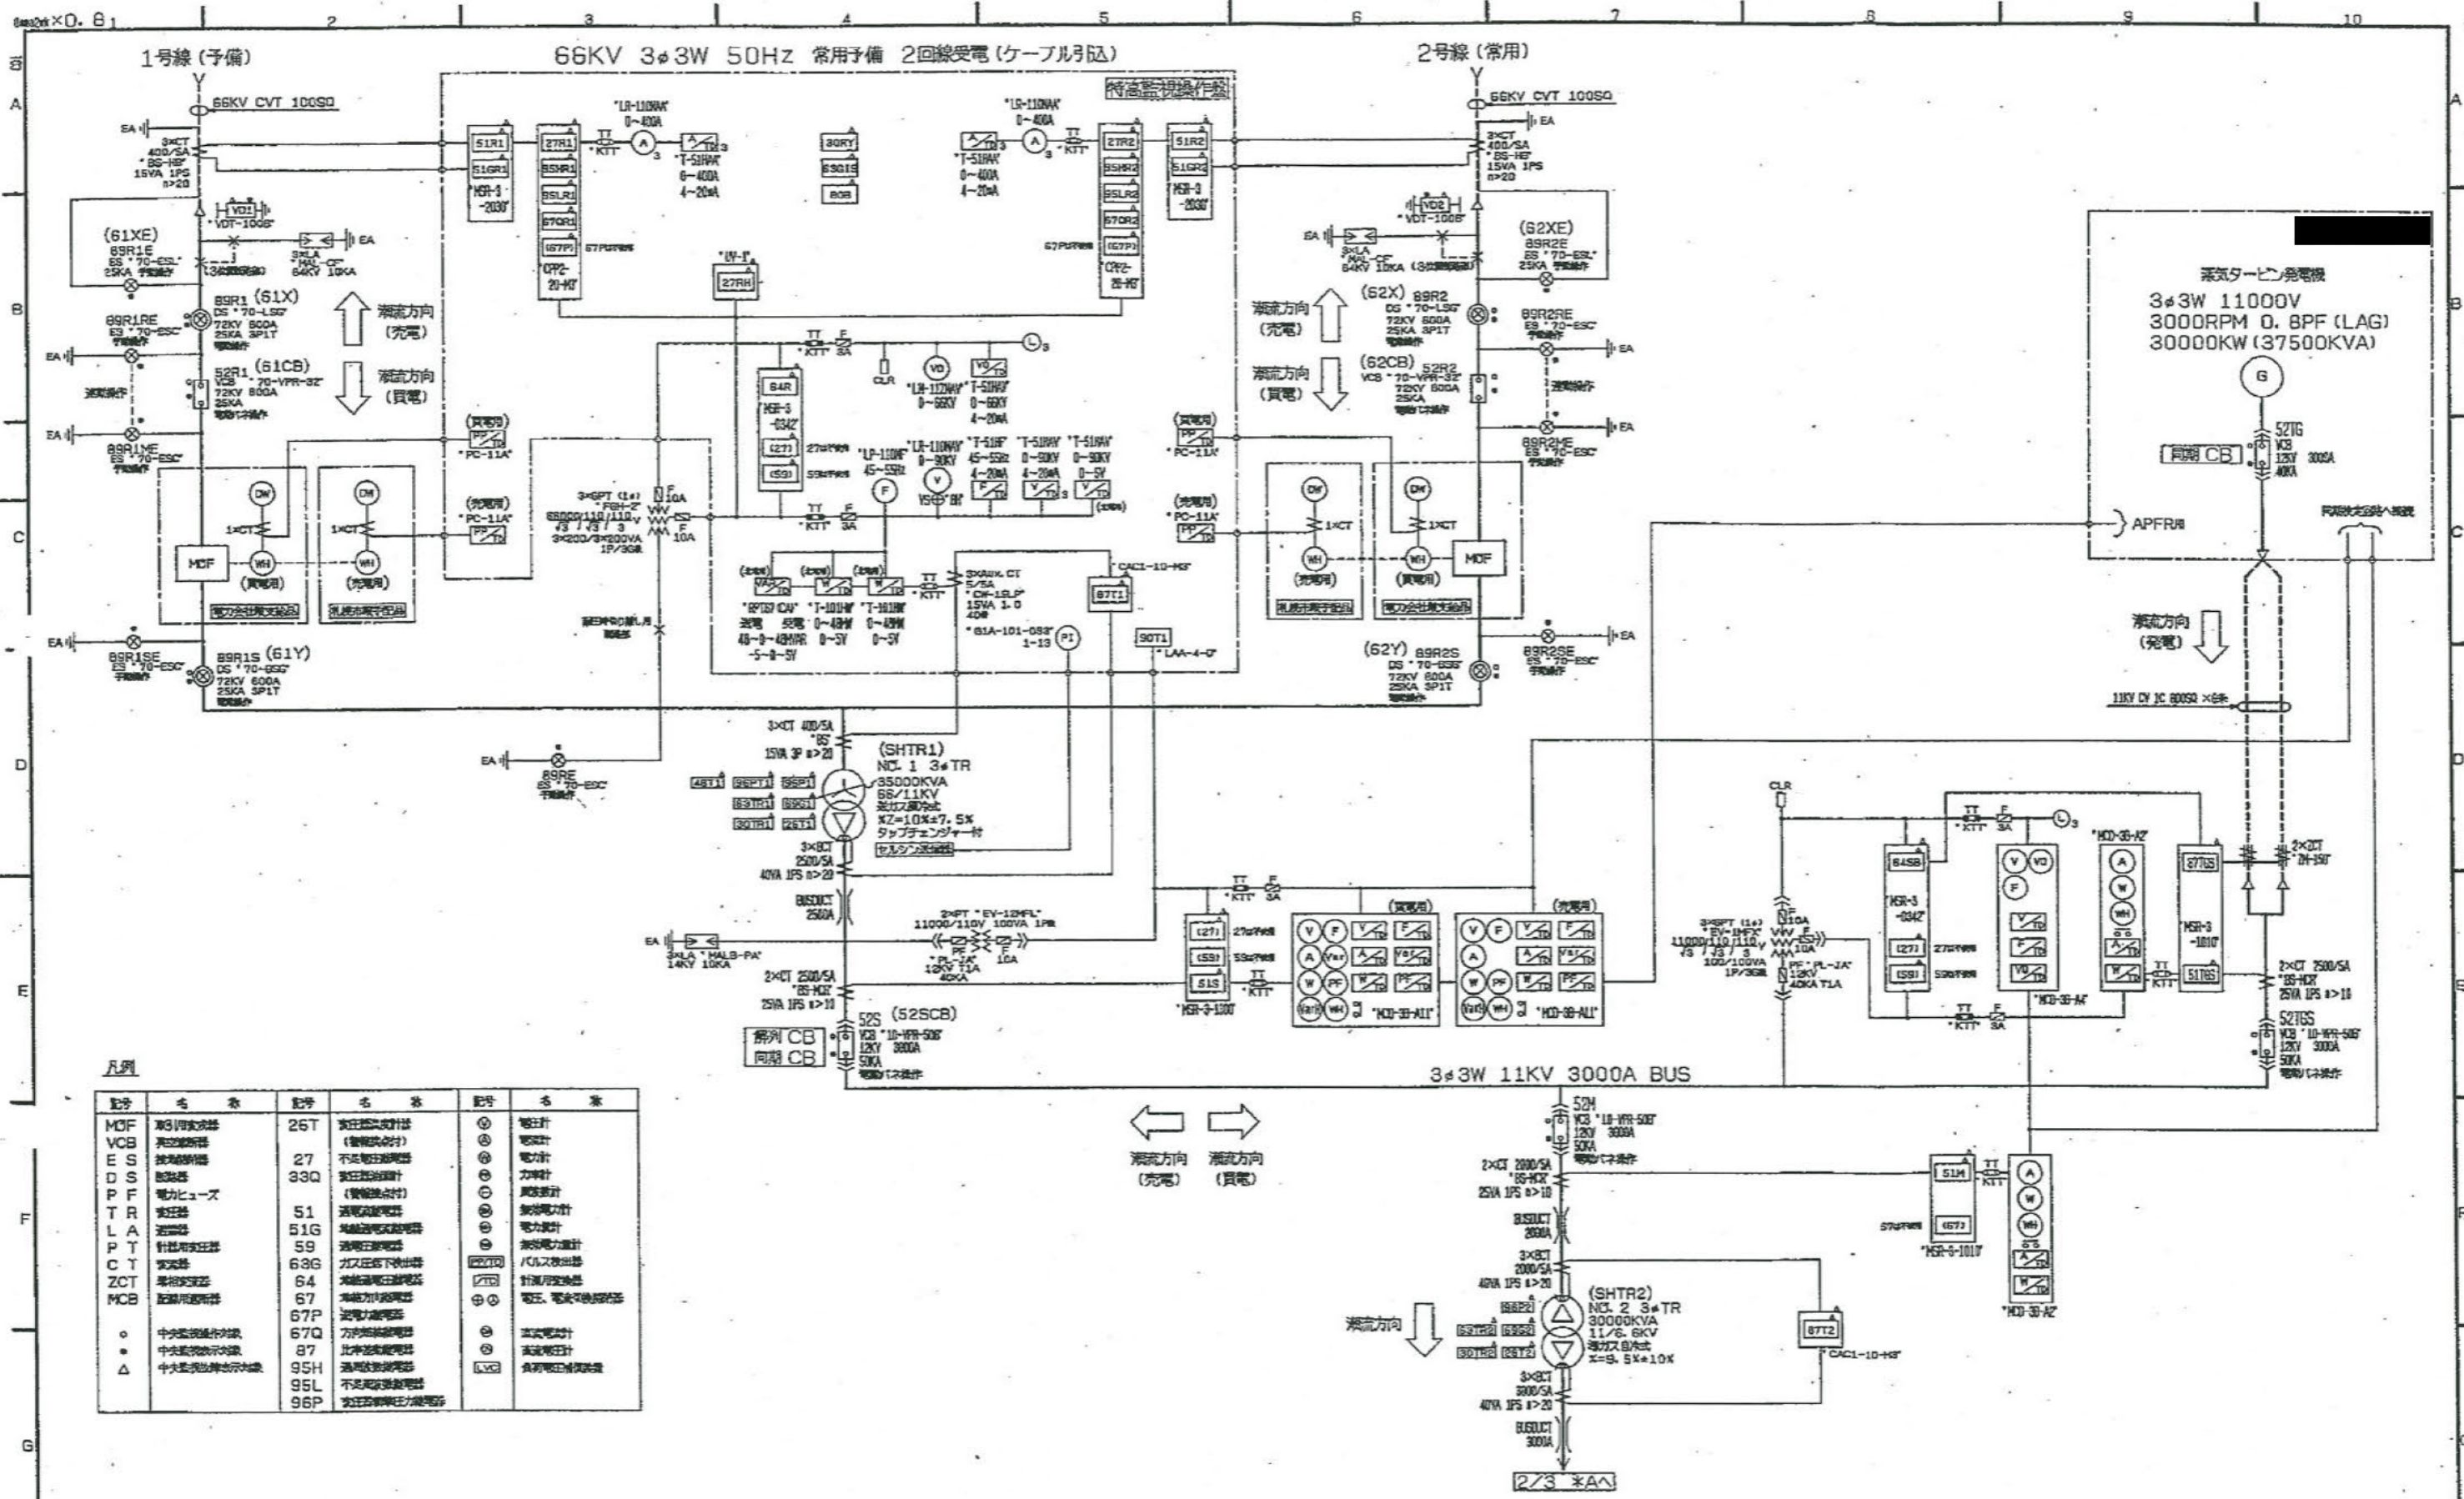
×0.8
1 2 3 4 5 6 7 8 9 10
A B C D E F G

66KV 3φ3W 50Hz 常用予備 2回線受電(ケーブル引込)

1号線(予備)
66KV CVT 100SQ
EA
3×CT 400/5A "BS-HB" 15VA 1PS n>20
"VDT-100B"
VD1
(61XE) 89R1E ES "70-ESL" 25KA 手動操作
3×LA "MAL-CF" 84KV 10KA
89R1 (61X) DS "70-LSG" 72KV 600A 25KA 3P1T 電動操作
89R1RE ES "70-ESC" 手動操作
52R1 (61CB) VCB "70-VPR-32" 72KV 600A 25KA 電動ばね操作
89R1ME ES "70-ESC" 手動操作
潮流方向 (売電)
潮流方向 (買電)
51R1 51GR1 "MSR-3-2030"
27R1 95HR1 95LR1 67QR1 67P1 "CPP2-20-H3"
"LR-110NAA" 0~400A
"T-51HAA" 0~400A 4~20mA
30RY 63G1S 80B
"UV-1" 27RH
"LR-110NAA" 0~400A
"T-51HAA" 0~400A 4~20mA
27R2 95HR2 95LR2 67QR2 67P2 "CPP2-20-H3"
51R2 51GR2 "MSR-3-2030"

2号線(常用)
66KV CVT 100SQ
3×CT 400/5A "BS-HB" 15VA 1PS n>20
VD2 "VDT-100B"
3×LA "MAL-CF" 84KV 10KA
(62XE) 89R2E ES "70-ESL" 25KA 手動操作
(62X) 89R2 DS "70-LSG" 72KV 600A 25KA 3P1T 電動操作
89R2RE ES "70-ESC" 手動操作
(62CB) 52R2 VCB "70-VPR-32" 72KV 600A 25KA 電動ばね操作
89R2ME ES "70-ESC" 手動操作
潮流方向 (売電)
潮流方向 (買電)

(買電用) "PC-11A"
(売電用) "PC-11A"
TT "KTT" F 3A
CLR
84R "MSR-3-0342"
27 59
"LR-112NAV" 0~66KV
"T-51HAV" 0~66KV 4~20mA
"LF-110HF" 45~55Hz
"LR-110NAV" 0~90KV
"T-51HF" 45~55Hz 4~20mA
"T-51HAV" 0~90KV 4~20mA
"T-51HAV" 0~90KV 0~5V
3×GPT (1φ) "FGH-2" 66000/110/110 √3/√3/3 3×200/3×200VA 1P/3G級
F 10A
F 10A
"RPTG1CAV" "T-101HW" "T-101HW"
売電 受電 0~48MW 0~48MW 48-0-48MVAR 0~5V 0~5V -5-0-5V
3×Aux.CT 5/5A "CW-1SLP" 15VA 1.0 40P
"CAC1-10-H3"
87T1
"61A-101-063" 1-13
90T1 "LAA-4-0"
MOF DM WH 1×CT (買電用) (売電用)
電力会社取引用計器
孔検定用取引
蒸気タービン発電機
3φ3W 11000V 3000RPM 0.8PF(LAG) 30000KW(37500KVA)
G
52TG VCB 12KV 300SA 40KA
同期CB
APFR用
同期検定回路へ接続
潮流方向 (発電)
11KV CV 1C 600SQ ×6条
EA 89R1SE ES "70-ESC" 手動操作
89R1S (61Y) DS "70-DSG" 72KV 600A 25KA 3P1T 電動操作
(62Y) 89R2S DS "70-DSG" 72KV 600A 25KA 3P1T 電動操作
89R2SE ES "70-ESC" 手動操作
EA 89RE ES "70-ESC" 手動操作
3×CT 400/5A "BS" 15VA 3P n>20
(SHTR1) NO.1 3φTR 35000KVA 66/11KV 送ガス冷却方式 %Z=10%±7.5% タップチェンジャー付
48T1 96PT1 96P1 63TR1 63G1 30TR1 26T1
セルシン発信器
3×BCT 2500/5A 40VA 1PS n>20
BUSDUCT 2500A
2×PT "EV-12MFL" 11000/110V 100VA 1PR
PF "PL-JA" 12KV T1A 40KA
3×LA "MALB-PA" 14KV 10KA
2×CT 2500/5A "BS-HCR" 25VA 1PS n>10
52S (52SCB) VCB "10-VPR-50B" 12KV 3000A 50KA 電動ばね操作
解列CB 同期CB
27 59 51S "MSR-3-1300"
(買電用) "MCD-3B-A11"
(売電用) "MCD-3B-A11"
3×GPT (1φ) "EV-11MFX" 11000/110/110 √3/√3/3 100/100VA 1P/3G級
PF "PL-JA" 12KV 40KA T1A
CLR
64SB "MSR-3-0342"
27 59
"MCD-3B-A2"
87GS "MSR-3-1810"
51GS
2×CT "ZH-150"
2×CT 2500/5A "BS-HCR" 25VA 1PS n>10
52TGS VCB "10-VPR-50B" 12KV 3000A 50KA 電動ばね操作
"MCD-3B-A2"
3φ3W 11KV 3000A BUS
潮流方向 (売電)
潮流方向 (買電)
52M VCB "10-VPR-50B" 12KV 3000A 50KA 電動ばね操作
2×CT 2000/5A "BS-HCR" 25VA 1PS n>10
BUSDUCT 2000A
3×BCT 2000/5A 40VA 1PS n>20
51M 67 "MSR-3-1010"
"MCD-3B-A2"
潮流方向
(SHTR2) NO.2 3φTR 30000KVA 11/6.6KV 送ガス冷却方式 %Z=9.5%×10%
96P2 63TR2 63G2 30TR2 26T2
87T2 "CAC1-10-H3"
3×BCT 3000/5A 40VA 1PS n>20
BUSDUCT 3000A
2/3 *A

凡例
| 記号 | 名称 | 記号 | 名称 | 記号 | 名称 |
|---|---|---|---|---|---|
| MOF | 計器用変成器 | 26T | 変圧器温度計 (警報接点付) | Ⓥ | 電圧計 |
| VCB | 真空遮断器 | 27 | 不足電圧継電器 | Ⓐ | 電流計 |
| ES | 接地開閉器 | 33Q | 変圧器油面計 (警報接点付) | Ⓦ | 電力計 |
| DS | 断路器 | | | | 力率計 |
| PF | 電力ヒューズ | 51 | 過電流継電器 | | 周波数計 |
| TR | 変圧器 | 51G | 地絡過電流継電器 | | 無効電力計 |
| LA | 避雷器 | 59 | 過電圧継電器 | | 電力量計 |
| PT | 計器用変圧器 | 63G | ガス圧低下検出器 | | 無効電力量計 |
| CT | 変流器 | 64 | 地絡過電圧継電器 | | パルス検出器 |
| ZCT | 零相変流器 | 67 | 地絡方向継電器 | | 計測用変換器 |
| MCB | 配線用遮断器 | 67P | 逆電力継電器 | | 電圧、電流切換開閉器 |
| ○ | 中央監視操作対象 | 67Q | 方向短絡継電器 | | 直流電流計 |
| ● | 中央監視表示対象 | 87 | 比率差動継電器 | | 直流電圧計 |
| △ | 中央監視故障表示対象 | 95H | 過周波数継電器 | LVC | 負荷電圧補償装置 |
| | | 95L | 不足周波数継電器 | | |
| | | 96P | 変圧器内部圧力継電器 | | |